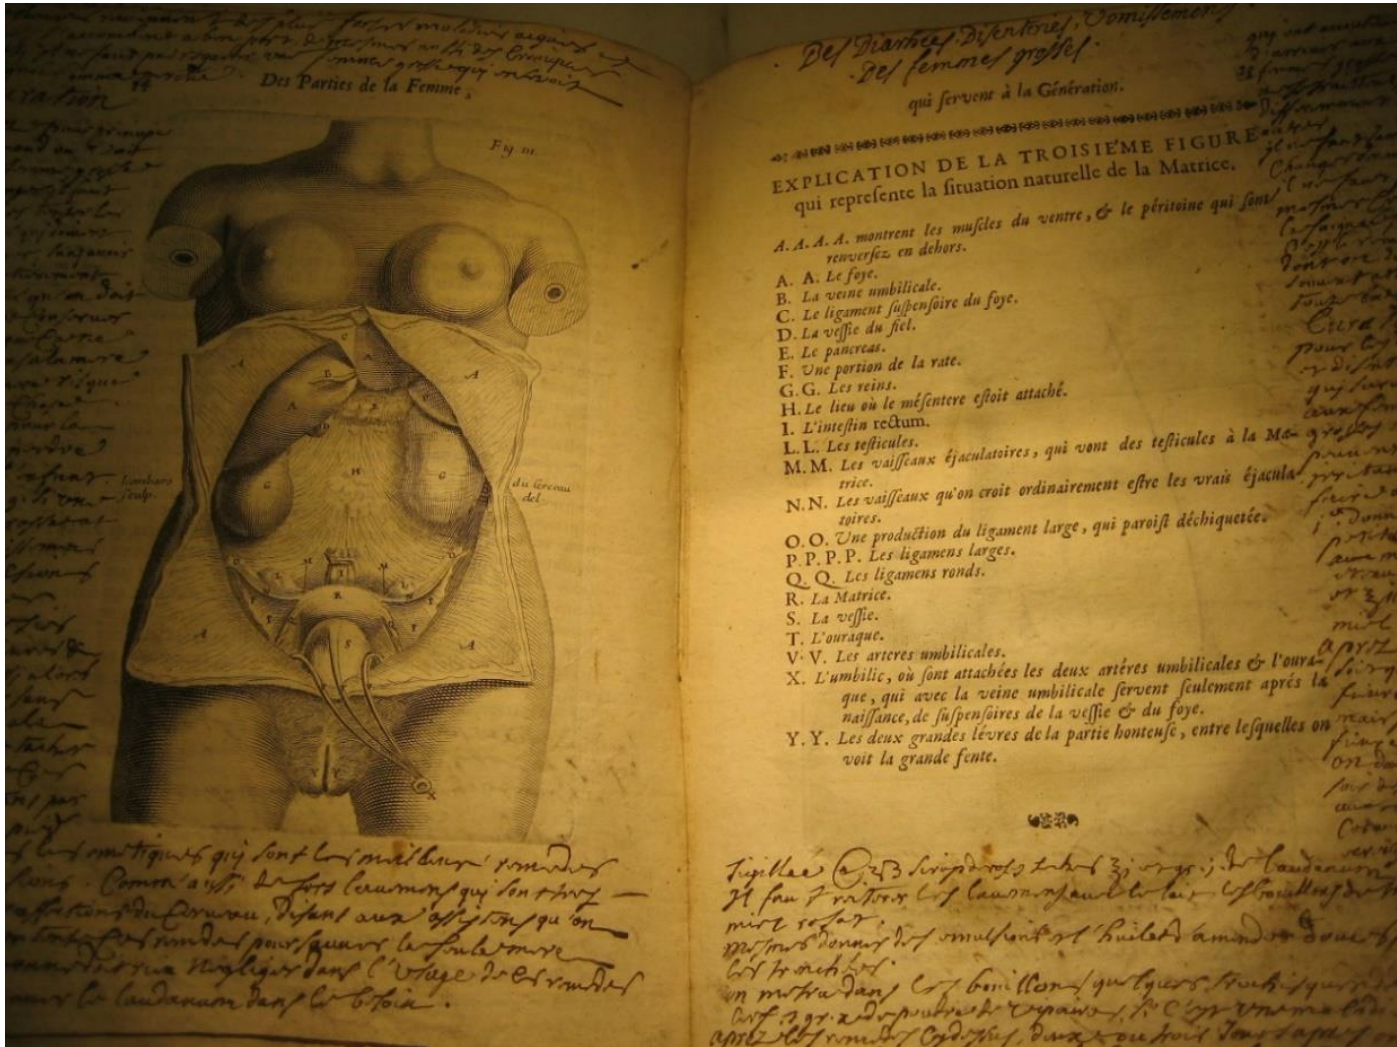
14 Des Parties de la Femme,

Fig. III.

Lombard sculp.

du Cercau del.

Des Diarrhées, Dysenteries, Vomissemens
Des femmes grosses.

qui servent à la Génération.

EXPLICATION DE LA TROISIE'ME FIGURE qui represente la situation naturelle de la Matrice.

A. A. A. A. montrent les muscles du ventre, & le péritoine qui sont renversez en dehors.
A. A. Le foye.
B. La veine umbilicale.
C. Le ligament suspensoire du foye.
D. La vessie du fiel.
E. Le pancreas.
F. Une portion de la rate.
G. G. Les reins.
H. Le lieu où le mésentere estoit attaché.
I. L'intestin rectum.
L. L. Les testicules.
M. M. Les vaisseaux éjaculatoires, qui vont des testicules à la Matrice.
N. N. Les vaisseaux qu'on croit ordinairement estre les vrais éjaculatoires.
O. O. Une production du ligament large, qui paroist déchiquetée.
P. P. P. P. Les ligamens larges.
Q. Q. Les ligamens ronds.
R. La Matrice.
S. La vessie.
T. L'ouraque.
V. V. Les arteres umbilicales.
X. L'umbilic, où sont attachées les deux artères umbilicales & l'ouraque, qui avec la veine umbilicale servent seulement aprés la naissance, de suspensoires de la vessie & du foye.
Y. Y. Les deux grandes lévres de la partie honteuse, entre lesquelles on voit la grande fente.

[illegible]

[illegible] qui sont les meilleurs remedes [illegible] Comme aussi des fois lavemens qui sont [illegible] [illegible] du cerveau, disant aux assistans que on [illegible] remedes pour sauver la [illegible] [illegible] negliger dans l'usage de ces remedes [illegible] le laudanum dans le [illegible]

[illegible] 3 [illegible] laudanum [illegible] Il faut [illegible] les lavemens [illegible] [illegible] rosat. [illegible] huile d'amande douce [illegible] on mettra dans ces bouillons quelques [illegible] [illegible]